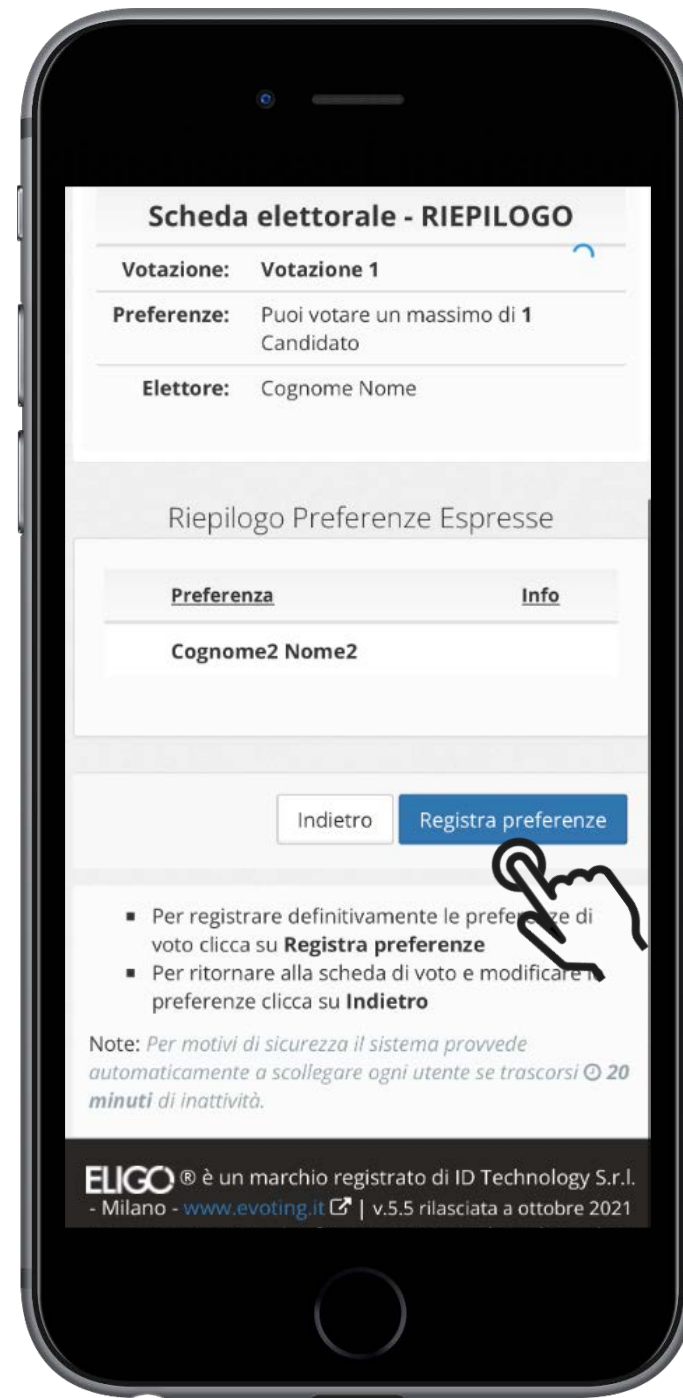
Scheda elettorale - RIEPILOGO

Votazione: Votazione 1

Preferenze: Puoi votare un massimo di **1** Candidato

Elettore: Cognome Nome

Riepilogo Preferenze Espresse

| Preferenza | Info |
|---|---|
| Cognome2 Nome2 | |

Indietro

Registra preferenze

- Per registrare definitivamente le prefe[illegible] di voto clicca su **Registra preferenze**
- Per ritornare alla scheda di voto e modificare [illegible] preferenze clicca su **Indietro**

Note: *Per motivi di sicurezza il sistema provvede automaticamente a scollegare ogni utente se trascorsi* **20 minuti** *di inattività.*

ELIGO ® è un marchio registrato di ID Technology S.r.l. - Milano - www.evoting.it | v.5.5 rilasciata a ottobre 2021